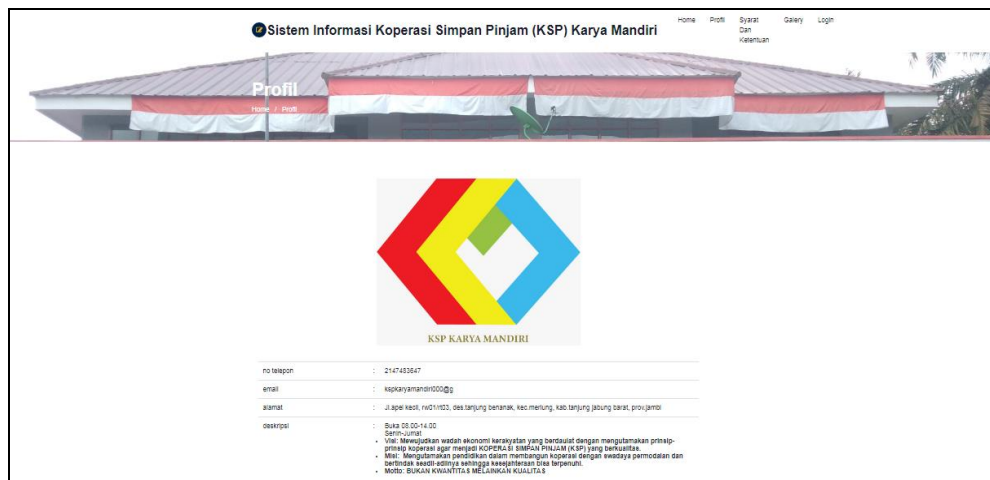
Sistem Informasi Koperasi Simpan Pinjam (KSP) Karya Mandiri

Home Profil Syarat Dan Ketentuan Galery Login

Profil

Home / Profil

KSP KARYA MANDIRI

| | |
|---|---|
| no telepon | : 2147483647 |
| email | : kspkaryamandiri000@g |
| alamat | : Jl.apel kecil, rw01/rt03, des.tanjung benanak, kec.merlung, kab.tanjung jabung barat, prov.jambi |
| daskripsi | : Buka 08.00-14.00 Senin-Jumat • Visi: Mewujudkan wadah ekonomi kerakyatan yang berdaulat dengan mengutamakan prinsip-prinsip koperasi agar menjadi KOPERASI SIMPAN PINJAM (KSP) yang berkualitas. • Misi: Mengutamakan pendidikan dalam membangun koperasi dengan swadaya permodalan dan bertindak seadil-adilnya sehingga kesejahteraan bisa terpenuhi. • Motto: BUKAN KWANTITAS MELAINKAN KUALITAS |